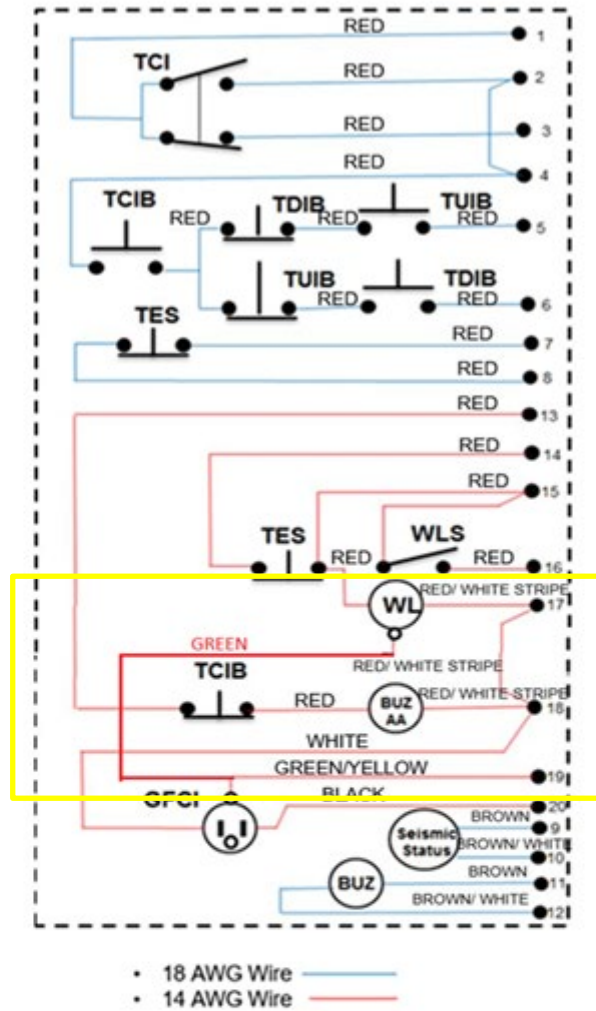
RED
1
TCI
RED
2
RED
3
RED
4
TCIB
TDIB
TUIB
RED
RED
RED
5
TUIB
TDIB
RED
RED
6
TES
RED
7
RED
8
RED
13
RED
14
RED
15
TES
WLS
RED
RED
16
WL
RED/ WHITE STRIPE
17
GREEN
RED/ WHITE STRIPE
TCIB
RED
BUZ AA
RED/ WHITE STRIPE
18
WHITE
GREEN/YELLOW
19
GFCI
BLACK
20
BROWN
9
Seismic Status
BROWN/ WHITE
10
BROWN
11
BUZ
BROWN/ WHITE
12

• 18 AWG Wire
• 14 AWG Wire